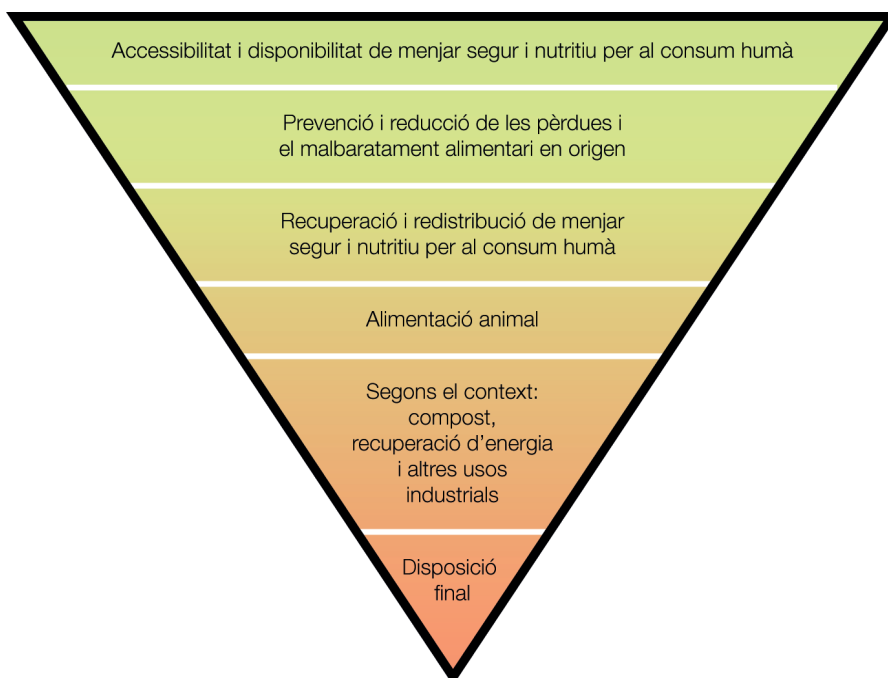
Accessibilitat i disponibilitat de menjar segur i nutritiu per al consum humà

Prevenció i reducció de les pèrdues i el malbaratament alimentari en origen

Recuperació i redistribució de menjar segur i nutritiu per al consum humà

Alimentació animal

Segons el context: compost, recuperació d'energia i altres usos industrials

Disposició final